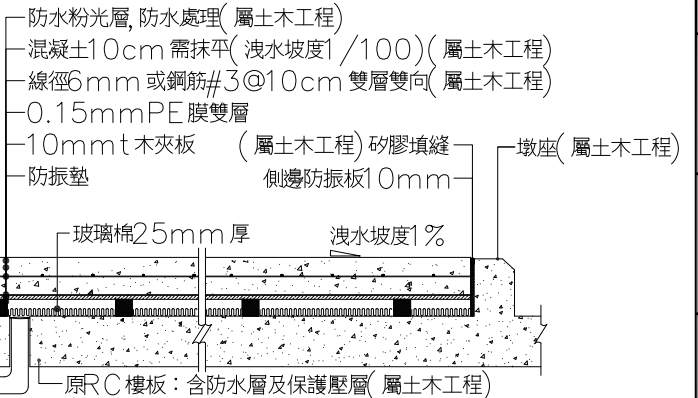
防水粉光層, 防水處理(屬土木工程)
混凝土10cm 需抹平(洩水坡度1/100)(屬土木工程)
線徑6mm 或鋼筋#3@10cm 雙層雙向(屬土木工程)
0.15mmPE膜雙層
10mmt 木夾板
防振墊
(屬土木工程) 矽膠填縫
側邊防振板10mm
墩座(屬土木工程)
玻璃棉25mm厚
洩水坡度1%
原RC樓板:含防水層及保護壓層(屬土木工程)